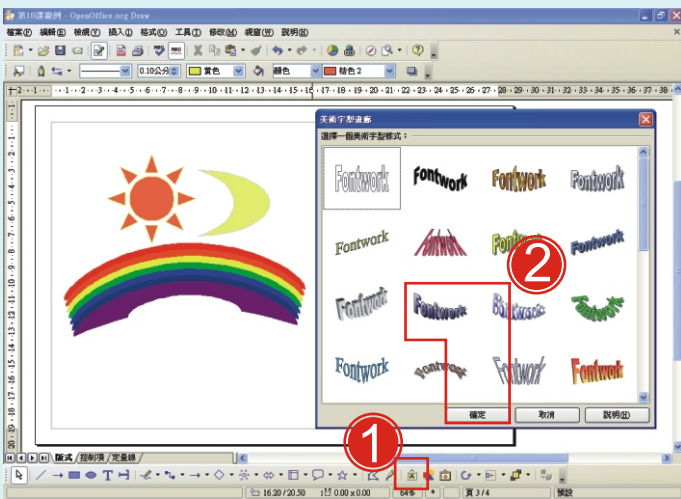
第10課範例 - OpenOffice.org Draw

檔案(F) 編輯(E) 檢視(V) 插入(I) 格式(O) 工具(T) 修改(M) 視窗(W) 說明(H)

0.10公分 黃色 顏色 橙色 2

美術字型畫廊

選擇一個美術字型樣式：

Fontwork Fontwork Fontwork Fontwork
Fontwork Fontwork Fontwork Fontwork
Fontwork Fontwork Fontwork Fontwork
Fontwork Fontwork Fontwork Fontwork

2

確定 取消 說明(H)

1

版式 控制項 定量線

16.20 / 20.50 0.00 x 0.00 64% 頁 3 / 4 預設